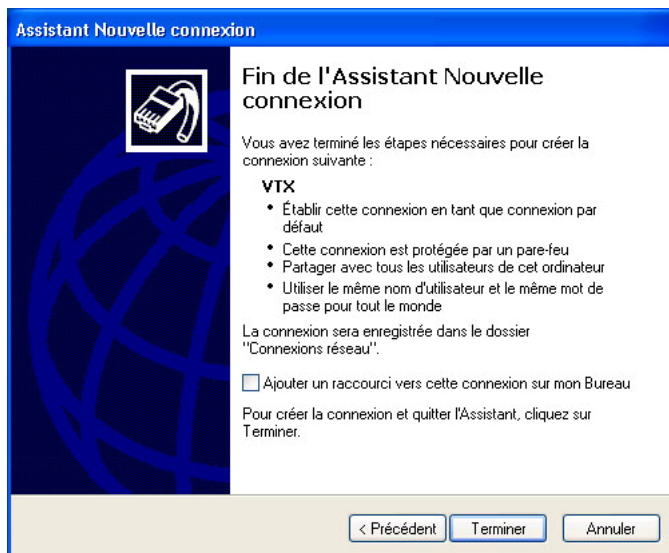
Assistant Nouvelle connexion

Fin de l'Assistant Nouvelle connexion

Vous avez terminé les étapes nécessaires pour créer la connexion suivante :

VTX

• Établir cette connexion en tant que connexion par défaut
• Cette connexion est protégée par un pare-feu
• Partager avec tous les utilisateurs de cet ordinateur
• Utiliser le même nom d'utilisateur et le même mot de passe pour tout le monde

La connexion sera enregistrée dans le dossier "Connexions réseau".

Ajouter un raccourci vers cette connexion sur mon Bureau

Pour créer la connexion et quitter l'Assistant, cliquez sur Terminer.

< Précédent
Terminer
Annuler